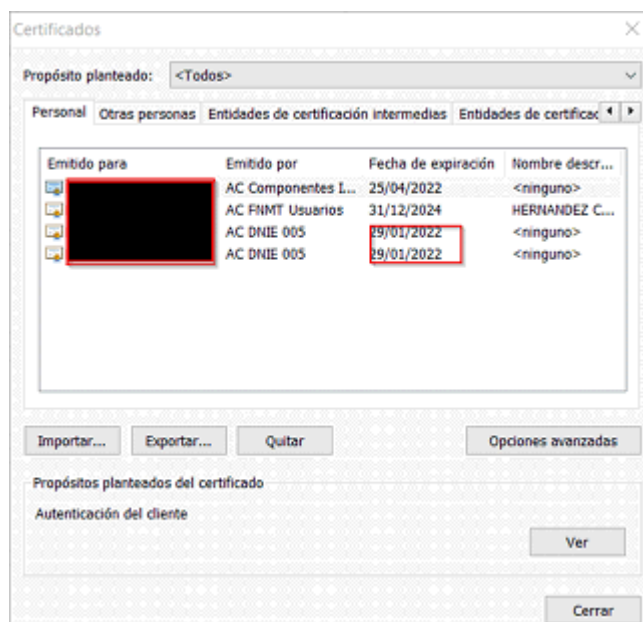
Certificados

Propósito planteado: <Todos>

Personal | Otras personas | Entidades de certificación intermedias | Entidades de certificac

| Emitido para | Emitido por | Fecha de expiración | Nombre descr... |
|---|---|---|---|
| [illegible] | AC Componentes I... | 25/04/2022 | <ninguno> |
| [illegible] | AC FNMT Usuarios | 31/12/2024 | HERNANDEZ C... |
| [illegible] | AC DNIE 005 | 29/01/2022 | <ninguno> |
| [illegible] | AC DNIE 005 | 29/01/2022 | <ninguno> |

Importar... Exportar... Quitar Opciones avanzadas

Propósitos planteados del certificado

Autenticación del cliente

Ver

Cerrar